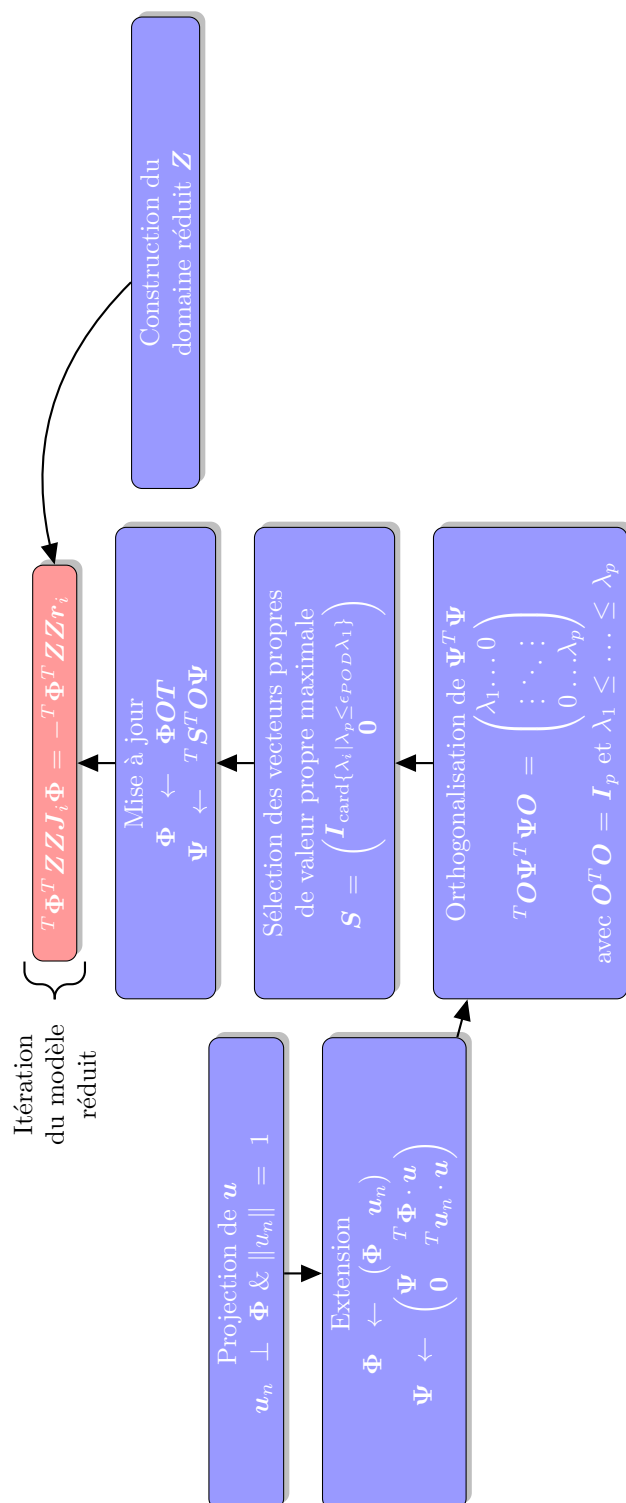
Construction du domaine réduit $\boldsymbol{Z}$

${}^T\boldsymbol{\Phi}^T\boldsymbol{Z}\boldsymbol{Z}\boldsymbol{J}_i\boldsymbol{\Phi} = -{}^T\boldsymbol{\Phi}^T\boldsymbol{Z}\boldsymbol{Z}\boldsymbol{r}_i$

Itération du modèle réduit

Mise à jour
$\boldsymbol{\Phi} \leftarrow \boldsymbol{\Phi}\boldsymbol{O}\boldsymbol{T}$
$\boldsymbol{\Psi} \leftarrow {}^T\boldsymbol{S}^T\boldsymbol{O}\boldsymbol{\Psi}$

Sélection des vecteurs propres de valeur propre maximale
$\boldsymbol{S} = \begin{pmatrix} \boldsymbol{I}_{\text{card}\{\lambda_i|\lambda_p \leq \epsilon_{POD}\lambda_1\}} \\ \boldsymbol{0} \end{pmatrix}$

Orthogonalisation de $\boldsymbol{\Psi}^T\boldsymbol{\Psi}$
${}^T\boldsymbol{O}\boldsymbol{\Psi}^T\boldsymbol{\Psi}\boldsymbol{O} = \begin{pmatrix} \lambda_1 \dots 0 \\ \vdots \ddots \vdots \\ 0 \dots \lambda_p \end{pmatrix}$
avec $\boldsymbol{O}^T\boldsymbol{O} = \boldsymbol{I}_p$ et $\lambda_1 \leq \dots \leq \lambda_p$

Projection de $\boldsymbol{u}$
$\boldsymbol{u}_n \perp \boldsymbol{\Phi}$ & $\|u_n\| = 1$

Extension
$\boldsymbol{\Phi} \leftarrow \begin{pmatrix} \boldsymbol{\Phi} & \boldsymbol{u}_n \end{pmatrix}$
$\boldsymbol{\Psi} \leftarrow \begin{pmatrix} \boldsymbol{\Psi} & {}^T\boldsymbol{\Phi}\cdot\boldsymbol{u} \\ \boldsymbol{0} & {}^T\boldsymbol{u}_n\cdot\boldsymbol{u} \end{pmatrix}$